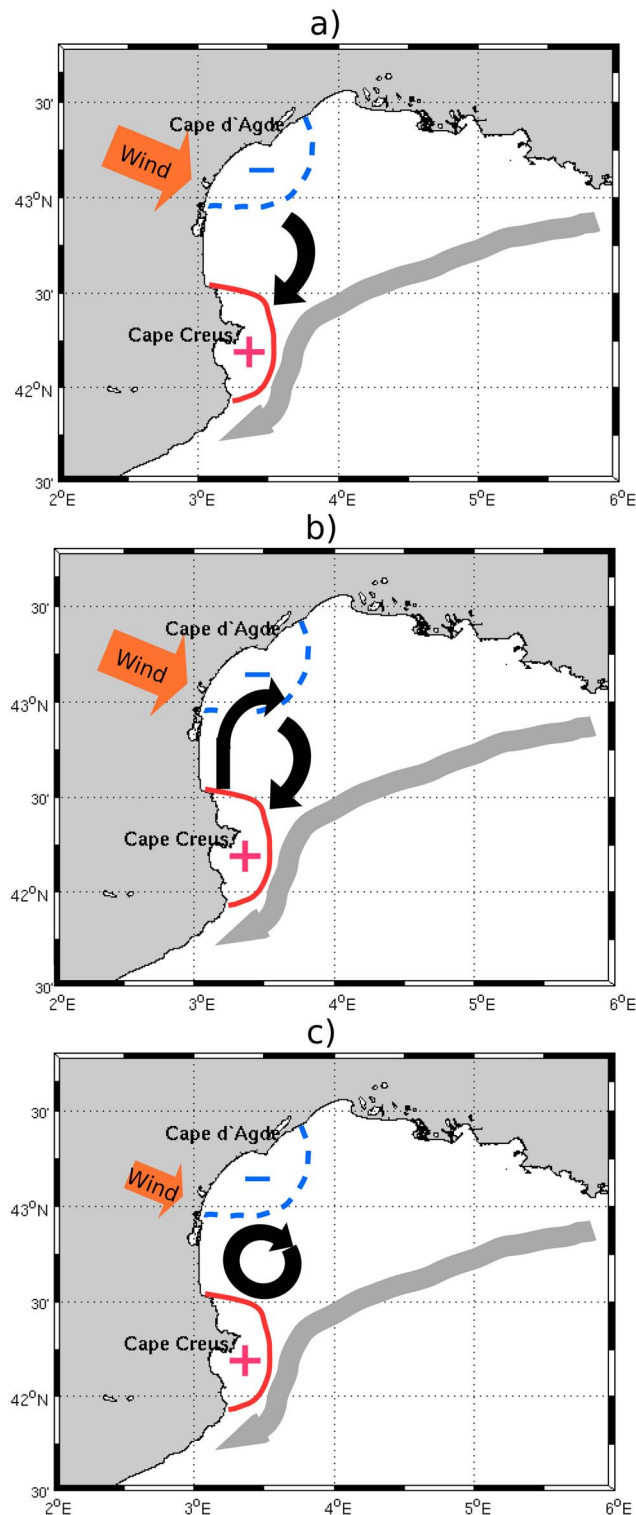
a)

30'

Cape d`Agde

Wind

−

43°N

30'

Cape Creus

+

42°N

30'

2°E 3°E 4°E 5°E 6°E

b)

30'

Cape d`Agde

Wind

−

43°N

30'

Cape Creus

+

42°N

30'

2°E 3°E 4°E 5°E 6°E

c)

30'

Cape d`Agde

Wind

−

43°N

30'

Cape Creus

+

42°N

30'

2°E 3°E 4°E 5°E 6°E